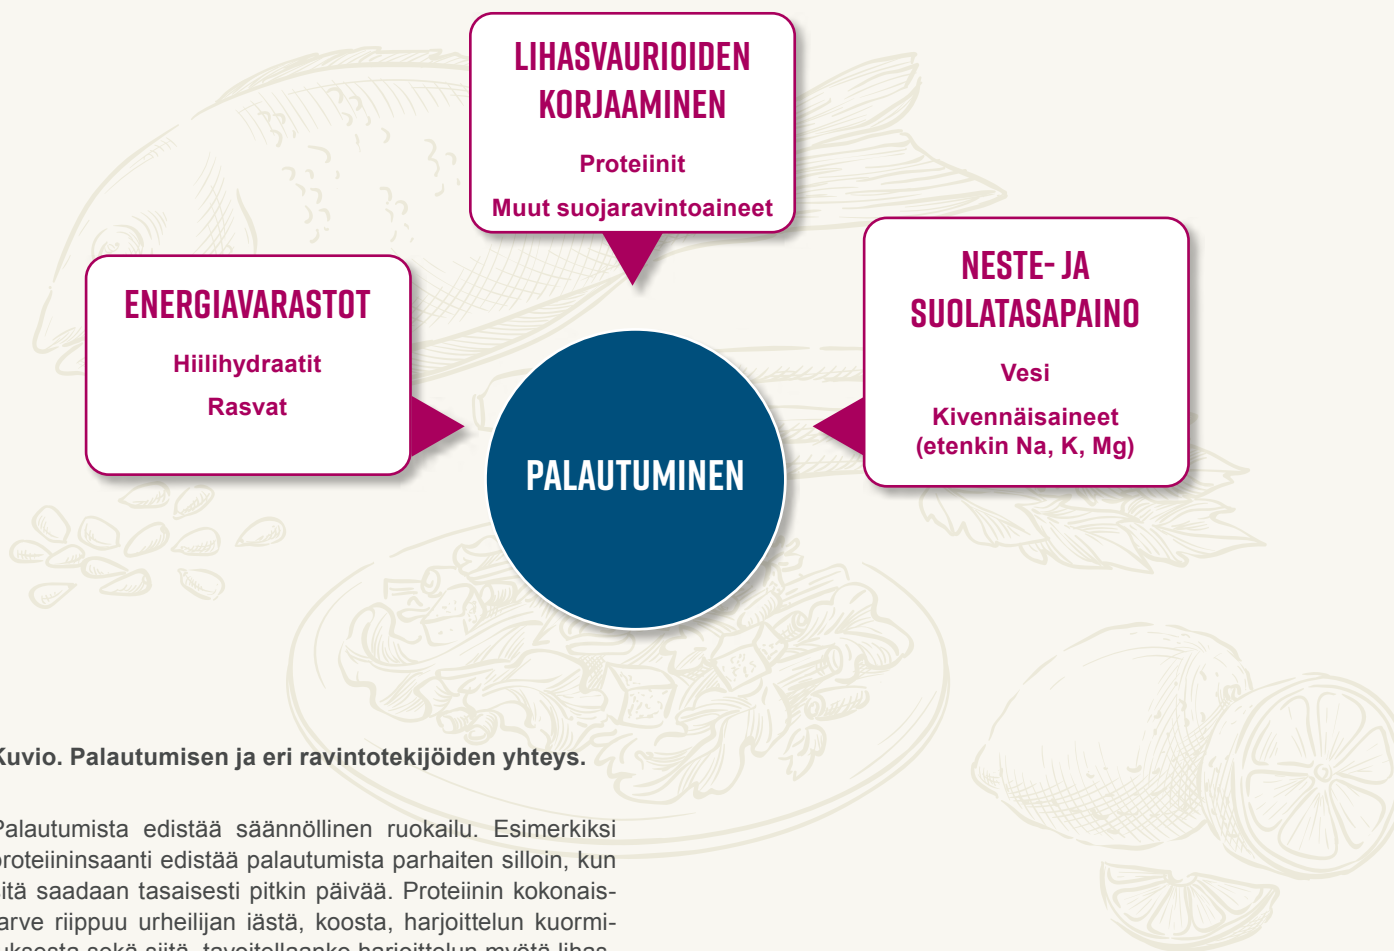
LIHASVAURIOIDEN KORJAAMINEN

Proteiinit

Muut suojaravintoaineet

ENERGIAVARASTOT

Hiilihydraatit

Rasvat

NESTE- JA SUOLATASAPAINO

Vesi

Kivennäisaineet (etenkin Na, K, Mg)

PALAUTUMINEN

Kuvio. Palautumisen ja eri ravintotekijöiden yhteys.

Palautumista edistää säännöllinen ruokailu. Esimerkiksi proteiininsaanti edistää palautumista parhaiten silloin, kun niitä saadaan tasaisesti pitkin päivää. Proteiinin kokonaistarve riippuu urheilijan iästä, koosta, harjoittelun kuormituksesta sekä siitä, tavoitellaanko harjoittelun myötä lihas-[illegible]